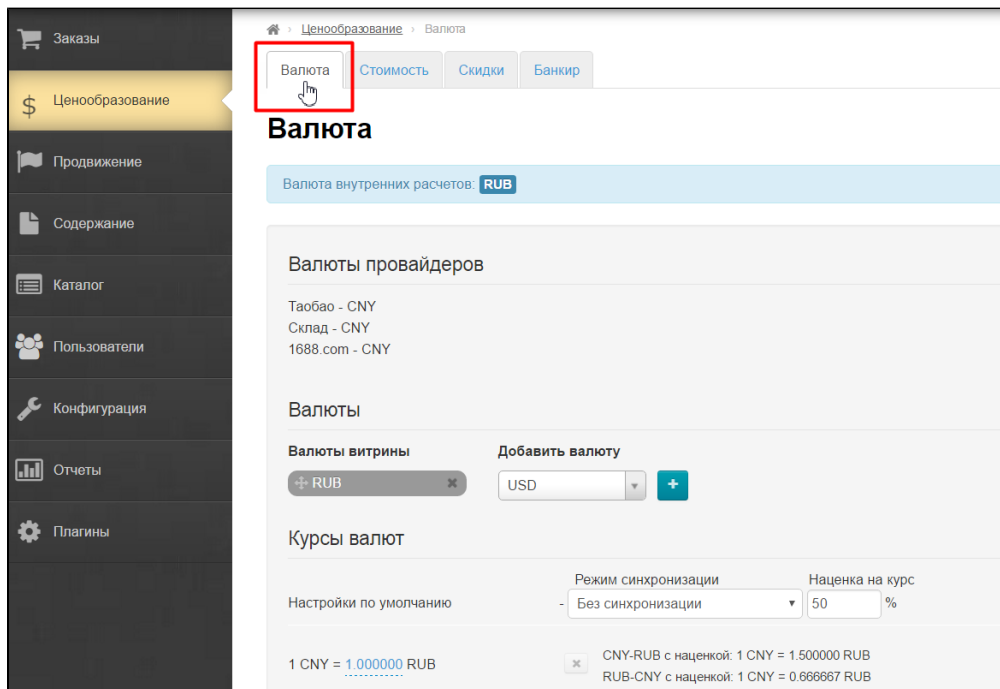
Заказы
Ценообразование
Продвижение
Содержание
Каталог
Пользователи
Конфигурация
Отчеты
Плагины

› Ценообразование › Валюта

Валюта | Стоимость | Скидки | Банкир

Валюта

Валюта внутренних расчетов: RUB

Валюты провайдеров

Таобао - CNY
Склад - CNY
1688.com - CNY

Валюты

Валюты витрины
RUB

Добавить валюту
USD
+

Курсы валют

Настройки по умолчанию
Режим синхронизации
- Без синхронизации
Наценка на курс
50 %

1 CNY = 1.000000 RUB
CNY-RUB с наценкой: 1 CNY = 1.500000 RUB
RUB-CNY с наценкой: 1 CNY = 0.666667 RUB